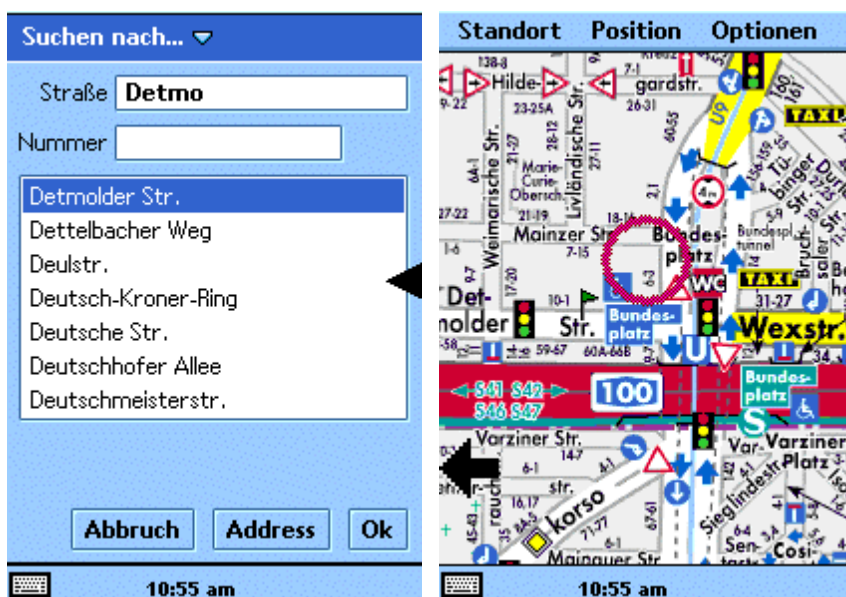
Suchen nach...

Straße Detmo

Nummer

Detmolder Str.
Dettelbacher Weg
Deulstr.
Deutsch-Kroner-Ring
Deutsche Str.
Deutschhofer Allee
Deutschmeisterstr.

Abbruch Address Ok

10:55 am

Standort Position Optionen

Hilde- gardstr.

Weimarische Str.

Livländische Str.

Marie-Curie-Obersch.

Mainzer Str.

Bundes-platz

Bundesplatz tunnel

Tübinger Str.

Durlacher Str.

Bruchsaler Str.

TAXI

WC

Det-molder Str.

Bundes-platz

Wexstr.

100

S41 S42 S46 S47

Bundes-platz

Varziner Str.

Varziner Platz

korso

Siegl indestr.

Sen-

Cosi-

Mainauer Str.

10:55 am